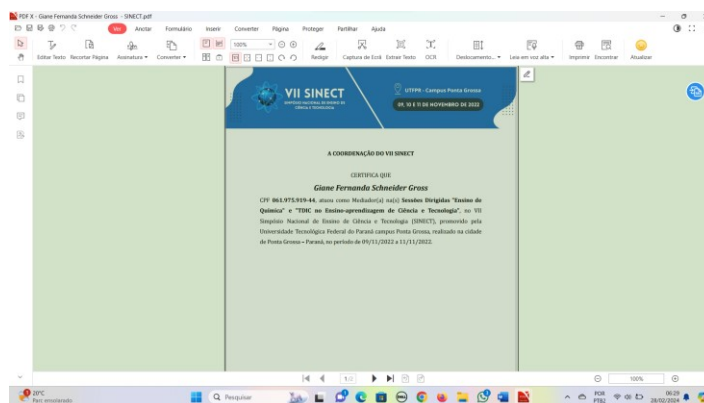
PDF X - Giane Fernanda Schneider Gross - SINECT.pdf

Ver Anotar Formulário Inserir Converter Página Proteger Partilhar Ajuda

Editar Texto Recortar Página Assinatura Converter 100% Redigir Captura de Ecrã Extrair Texto OCR Deslocamento... Leia em voz alta Imprimir Encontrar Atualizar

VII SINECT
SIMPÓSIO NACIONAL DE ENSINO DE CIÊNCIA E TECNOLOGIA

UTFPR - Campus Ponta Grossa
09, 10 E 11 DE NOVEMBRO DE 2022

A COORDENAÇÃO DO VII SINECT

CERTIFICA QUE

Giane Fernanda Schneider Gross

CPF 861.975.919-44, atuou como Mediador(a) na(s) Sessões Dirigidas "Ensino de Química" e "TDIC no Ensino-aprendizagem de Ciência e Tecnologia", no VII Simpósio Nacional de Ensino de Ciência e Tecnologia (SINECT), promovido pela Universidade Tecnológica Federal do Paraná campus Ponta Grossa, realizado na cidade de Ponta Grossa – Paraná, no período de 09/11/2022 a 11/11/2022.

1/2

100%

20°C
Parc ensolarado

Pesquisar

POR PTB2 09:29 28/02/2024